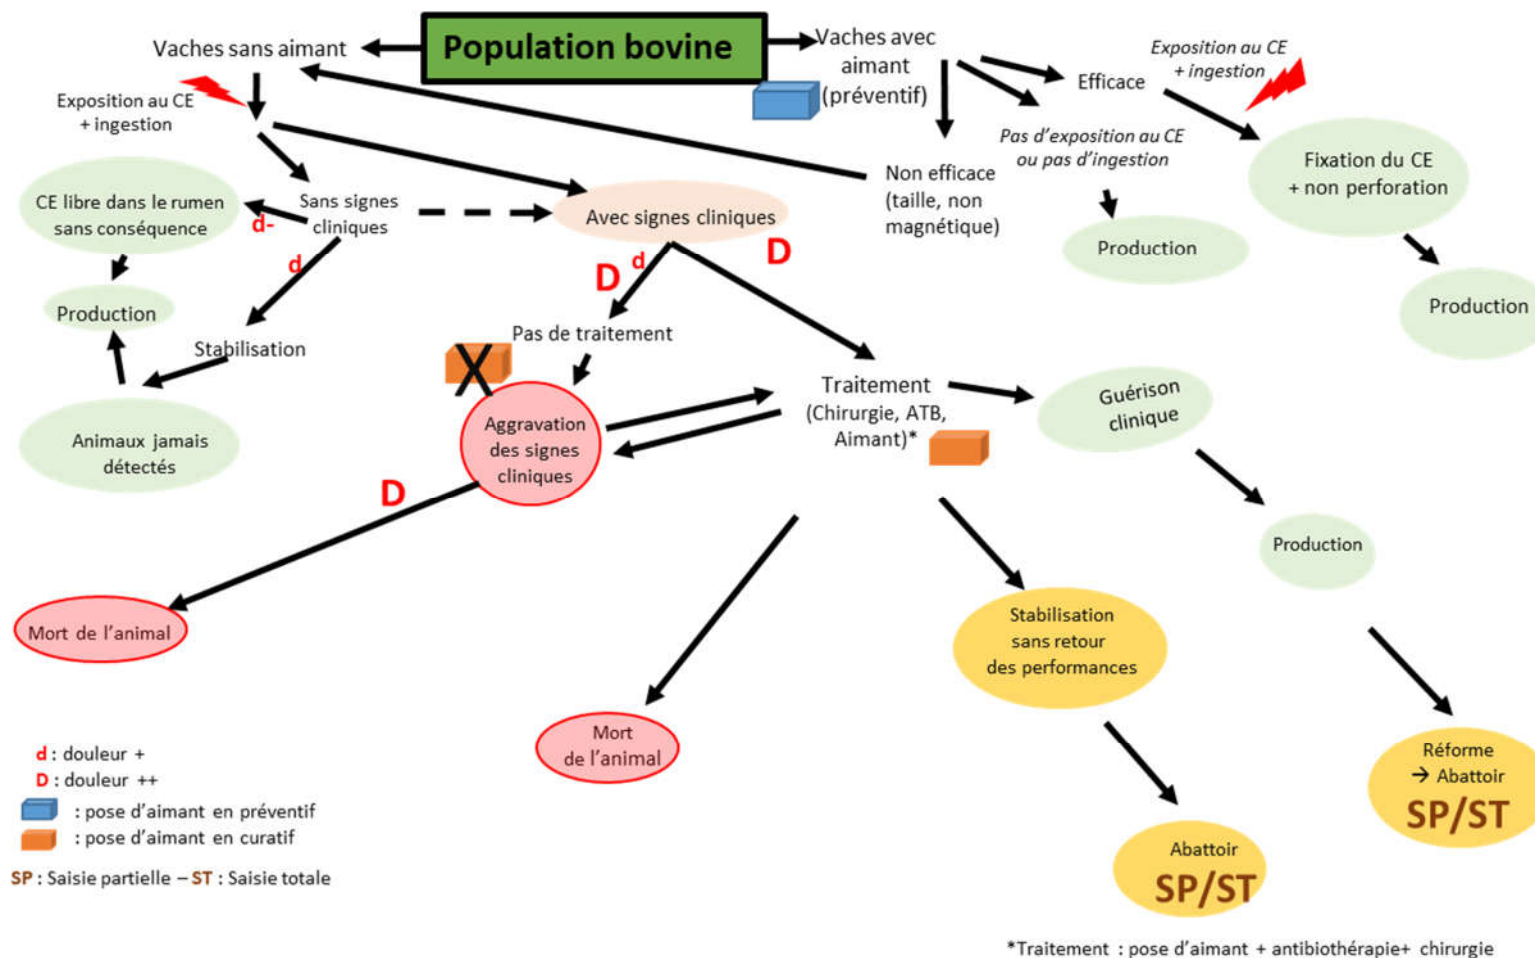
Population bovine

Vaches sans aimant

Vaches avec aimant (préventif)

Exposition au CE + ingestion

Efficace

Exposition au CE + ingestion

Pas d'exposition au CE ou pas d'ingestion

Fixation du CE + non perforation

Non efficace (taille, non magnétique)

Production

Production

CE libre dans le rumen sans conséquence

d-

Sans signes cliniques

Avec signes cliniques

d

D

D

d

Production

Stabilisation

Pas de traitement

Animaux jamais détectés

X

Aggravation des signes cliniques

Traitement (Chirurgie, ATB, Aimant)*

Guérison clinique

D

Production

Mort de l'animal

Stabilisation sans retour des performances

Mort de l'animal

Réforme → Abattoir SP/ST

Abattoir SP/ST

d : douleur +
D : douleur ++
: pose d'aimant en préventif
: pose d'aimant en curatif
SP : Saisie partielle – ST : Saisie totale

*Traitement : pose d'aimant + antibiothérapie+ chirurgie